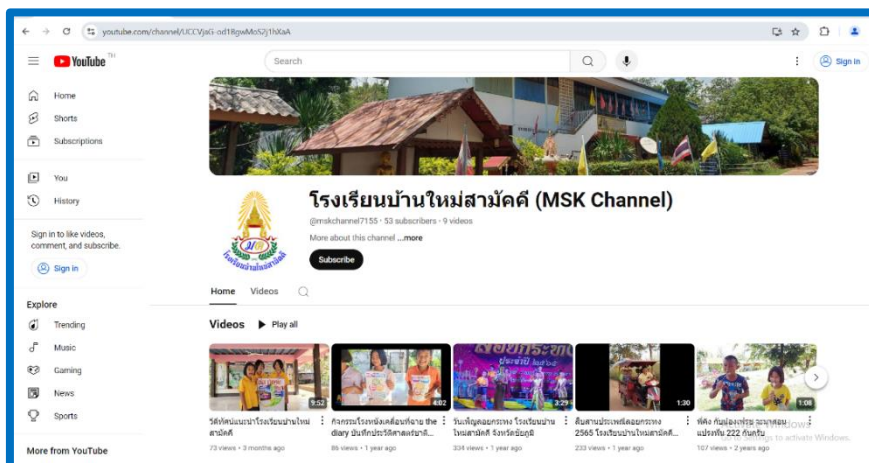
youtube.com/channel/UCCVjaG-od18gwMoS2j1hXaA

YouTube TH

Search

Sign in

Home

Shorts

Subscriptions

You

History

Sign in to like videos, comment, and subscribe.

Sign in

Explore

Trending

Music

Gaming

News

Sports

More from YouTube

โรงเรียนบ้านใหม่สามัคคี (MSK Channel)

@mskchannel7155 · 53 subscribers · 9 videos

More about this channel ...more

Subscribe

Home Videos

Videos Play all

9:52
วีดีทัศน์แนะนำโรงเรียนบ้านใหม่สามัคคี
73 views · 3 months ago

4:02
กิจกรรมโรงหนังเคลื่อนที่ฉาย the diary บันทึกประวัติศาสตร์ยิ...
86 views · 1 year ago

2:29
รับเพิญลอยกระทง โรงเรียนบ้านใหม่สามัคคี จังหวัดชัยภูมิ
334 views · 1 year ago

1:30
สืบสานประเพณีลอยกระทง 2565 โรงเรียนบ้านใหม่สามัคคี...
232 views · 1 year ago

1:08
ฟังๆ กันน้องเพชร ระบายสอน แปรงฟัน 222 กันครับ
107 views · 2 years ago

Activate Windows
Go to Settings to activate Windows.